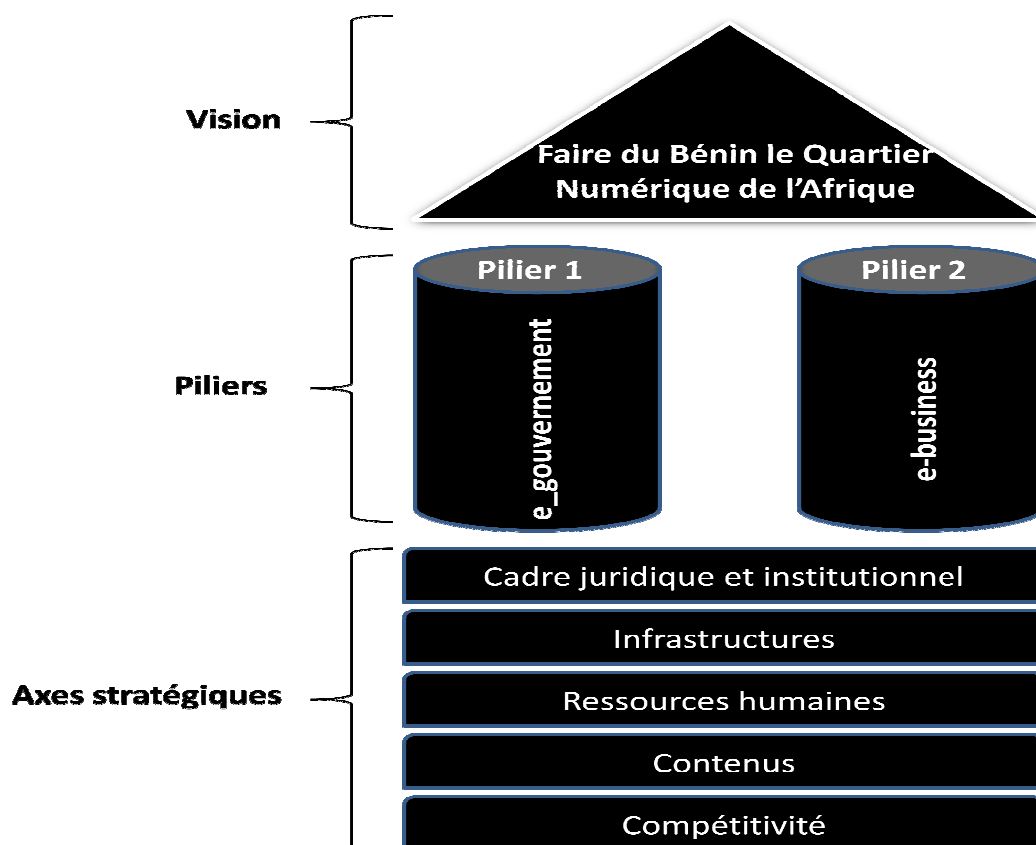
Vision

Faire du Bénin le Quartier Numérique de l'Afrique

Piliers

Pilier 1

e_gouvernement

Pilier 2

e-business

Axes stratégiques

Cadre juridique et institutionnel

Infrastructures

Ressources humaines

Contenus

Compétitivité